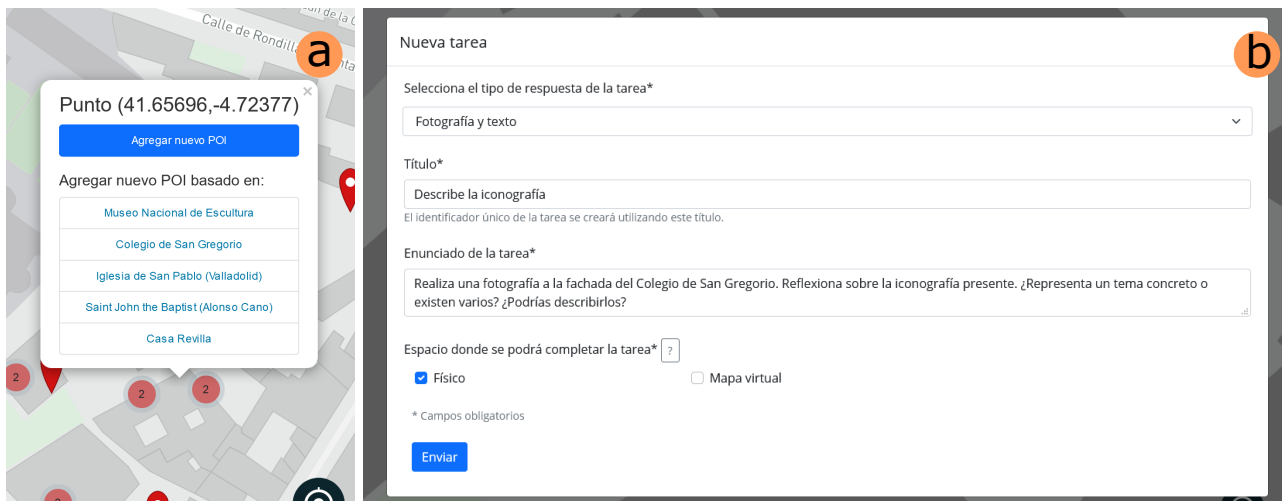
Calle de Rondilla

a

Punto (41.65696,-4.72377)

×

Agregar nuevo POI

Agregar nuevo POI basado en:

Museo Nacional de Escultura

Colegio de San Gregorio

Iglesia de San Pablo (Valladolid)

Saint John the Baptist (Alonso Cano)

Casa Revilla

2

2

2

Nueva tarea

b

Selecciona el tipo de respuesta de la tarea*

Fotografía y texto

Título*

Describe la iconografía

El identificador único de la tarea se creará utilizando este título.

Enunciado de la tarea*

Realiza una fotografía a la fachada del Colegio de San Gregorio. Reflexiona sobre la iconografía presente. ¿Representa un tema concreto o existen varios? ¿Podrías describirlos?

Espacio donde se podrá completar la tarea* ?

Físico

Mapa virtual

* Campos obligatorios

Enviar